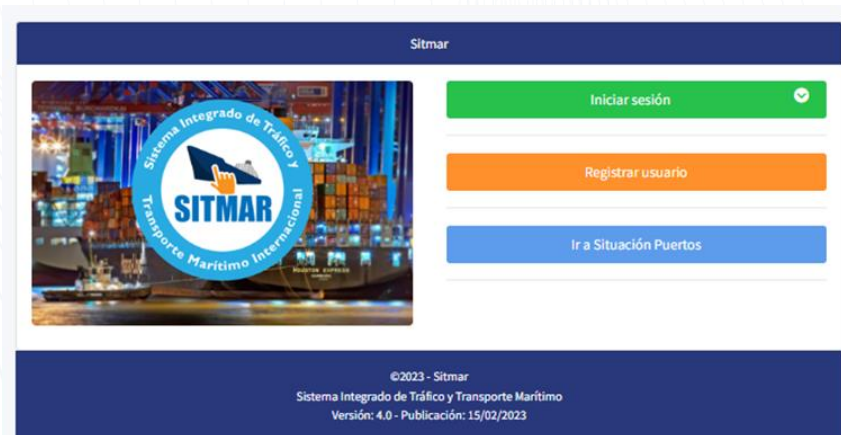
Sitmar

Sistema Integrado de Tráfico y Transporte Marítimo Internacional

SITMAR

HOUSTON EXPRESS

Iniciar sesión

Registrar usuario

Ir a Situación Puertos

©2023 - Sitmar
Sistema Integrado de Tráfico y Transporte Marítimo
Versión: 4.0 - Publicación: 15/02/2023